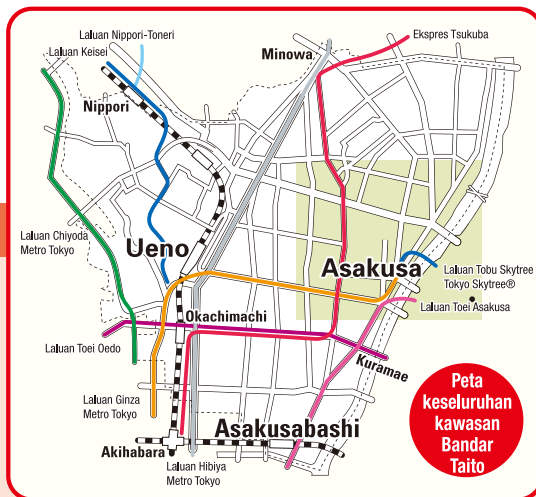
Laluan Nippori-Toneri
Laluan Keisei
Nippori
Minowa
Ekspres Tsukuba
Laluan Chiyoda Metro Tokyo
Ueno
Asakusa
Laluan Tobu Skytree Tokyo Skytree®
Laluan Toei Asakusa
Okachimachi
Laluan Toei Oedo
Kuramae
Laluan Ginza Metro Tokyo
Asakusabashi
Akihabara
Laluan Hibiya Metro Tokyo
Peta keseluruhan kawasan Bandar Taito